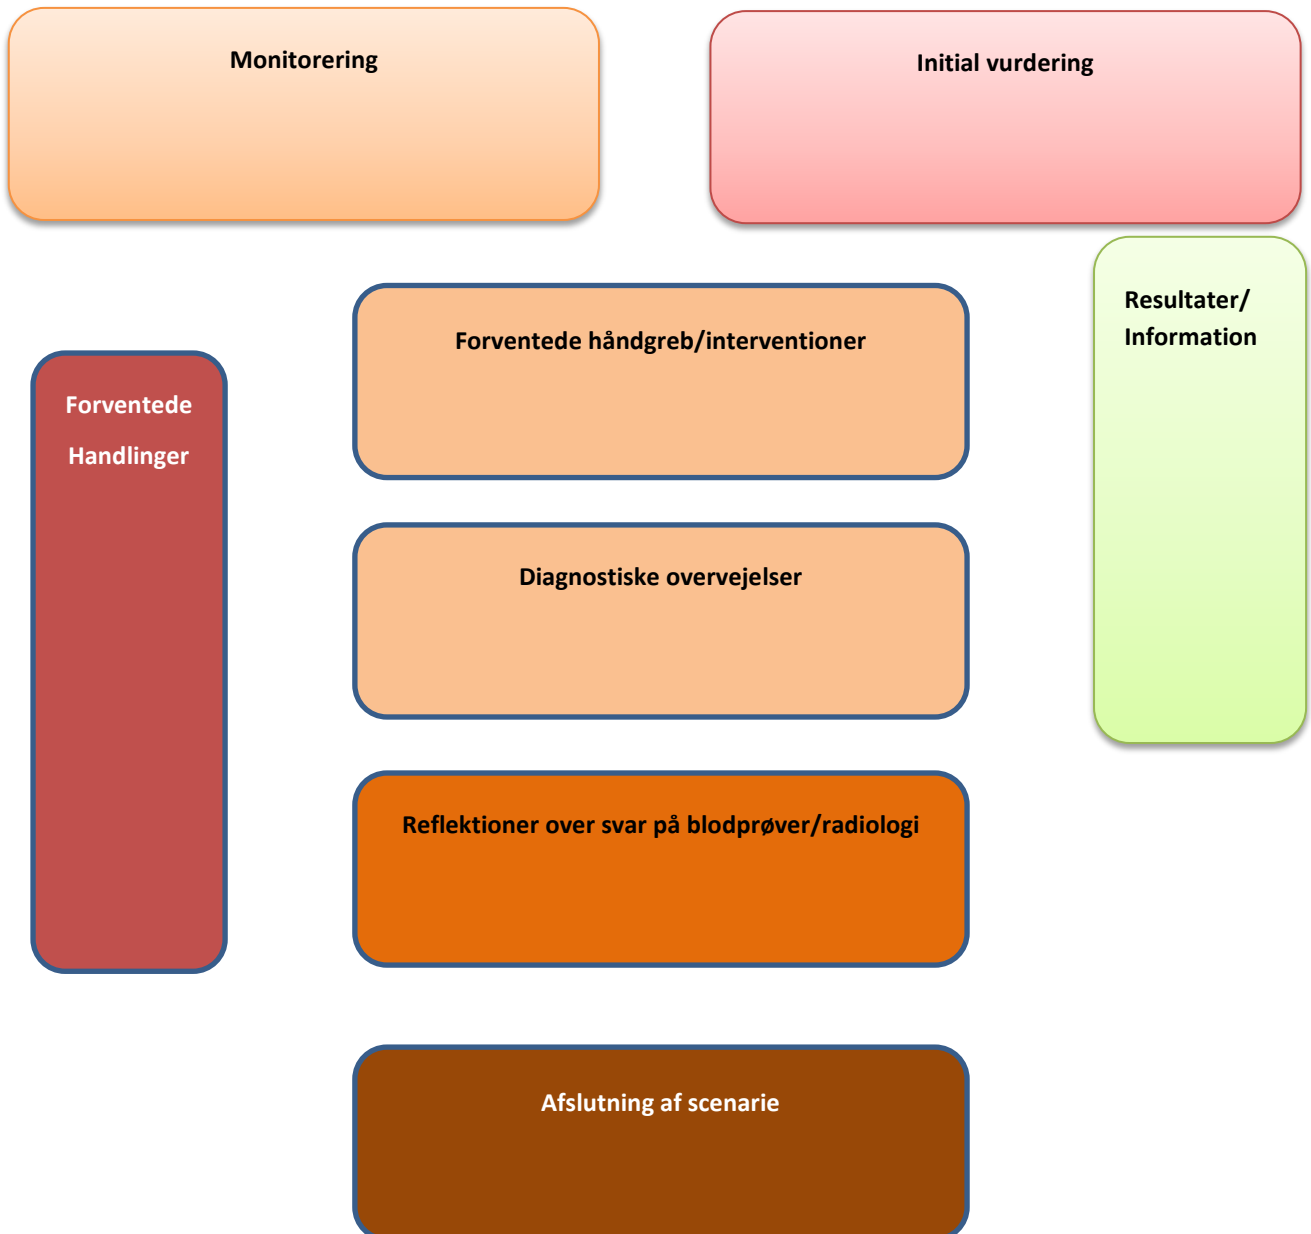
Monitorering

Initial vurdering

Resultater/
Information

Forventede
Handlinger

Forventede håndgreb/interventioner

Diagnostiske overvejelser

Reflektioner over svar på blodprøver/radiologi

Afslutning af scenarie